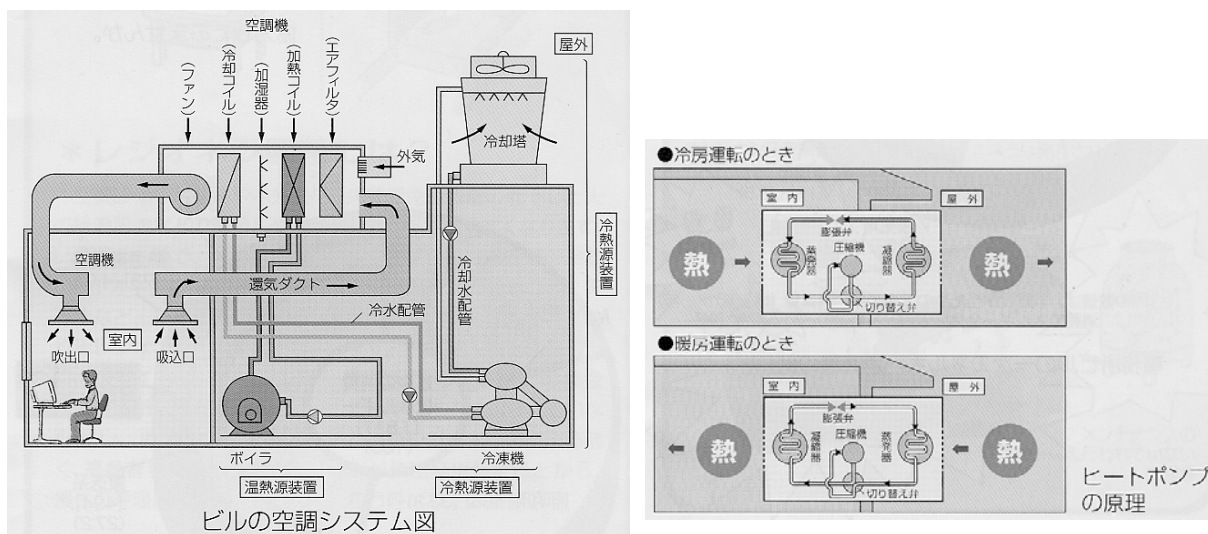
空調機

(ファン)

(冷却コイル)

(加湿器)

(加熱コイル)

(エアフィルタ)

屋外

冷却塔

外気

冷熱源装置

空調機

還気ダクト

冷却水配管

冷水配管

室内

吹出口

吸込口

ボイラ

冷凍機

温熱源装置

冷熱源装置

ビルの空調システム図

●冷房運転のとき

室内

屋外

熱

膨張弁

蒸発器

圧縮機

凝縮器

熱

切り替え弁

●暖房運転のとき

室内

屋外

熱

膨張弁

凝縮器

圧縮機

蒸発器

熱

切り替え弁

ヒートポンプの原理